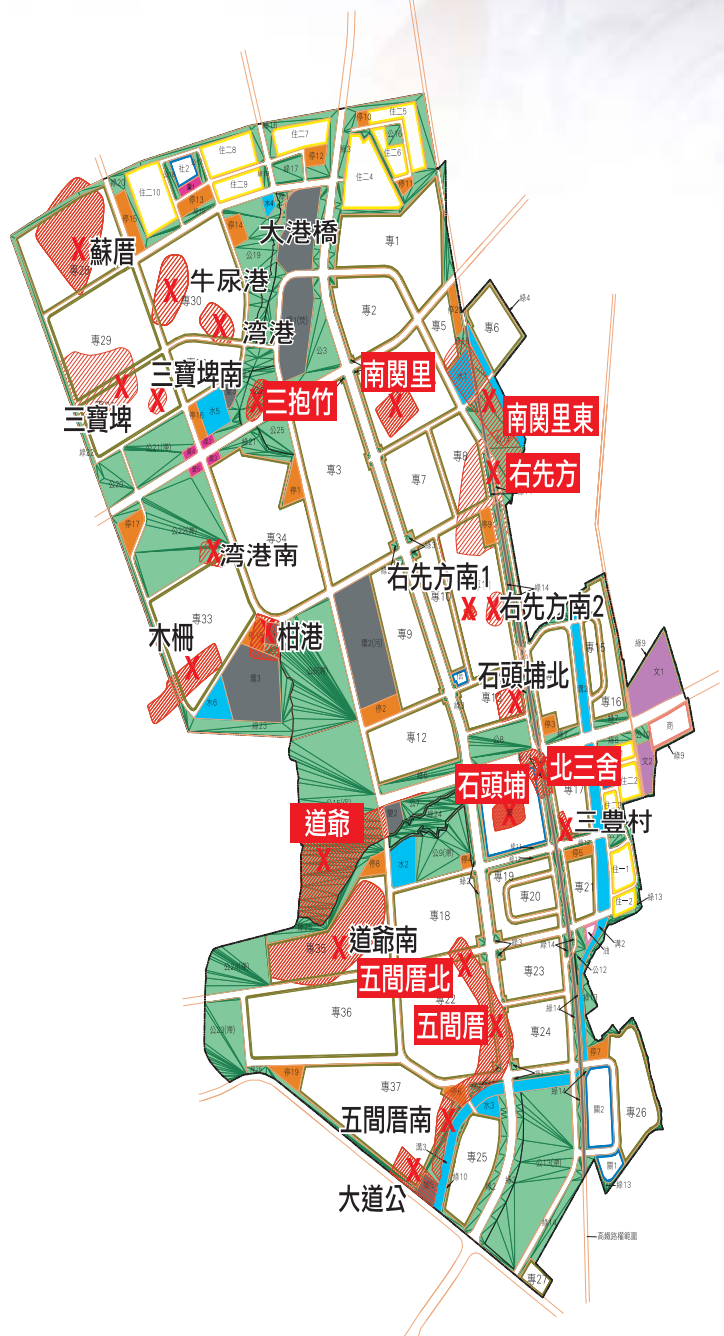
蘇厝
牛尿港
湾港
三寶埤南
三寶埤
三抱竹
大港橋
南関里
南関里東
右先方
湾港南
右先方南1
右先方南2
木柵
柑港
石頭埔北
北三舍
石頭埔
三豐村
道爺
道爺南
五間厝北
五間厝
五間厝南
大道公
專1
專2
專3
專5
專6
專7
專8
專9
專10
專12
專15
專16
專17
專18
專19
專20
專21
專22
專23
專24
專25
專26
專27
專29
專30
專33
專34
專35
專36
專37
住二4
住二5
住二6
住二7
住二8
住二9
住二10
住二
住二1
住二2
文1
文2
商
關1
關2
停1
停2
停3
停5
停6
停7
停10
停11
停12
停13
停14
停15
停17
停19
停20
公9
公12
公19
公25
水2
水3
水5
水6
水8
綠4
綠9
綠13
綠14
綠18
綠22
綠23
─高鐵路權範圍